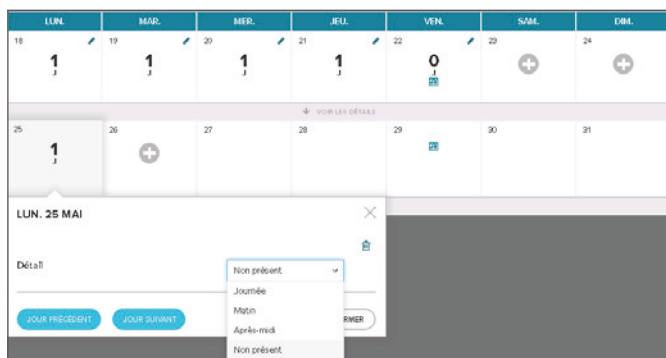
| LUN. | MAR. | MER. | JEU. | VEN. | SAM. | DIM. |
|---|---|---|---|---|---|---|
| 18 1 J | 19 1 J | 20 1 J | 21 1 J | 22 0 J | 23 | 24 |

VOIR LES DÉTAILS

| 25 1 J | 26 | 27 | 28 | 29 | 30 | 31 |
|---|---|---|---|---|---|---|

LUN. 25 MAI

Détail

Non présent

Journée
Matin
Après-midi
Non présent

JOUR PRÉCÉDENT
JOUR SUIVANT
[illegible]RMER